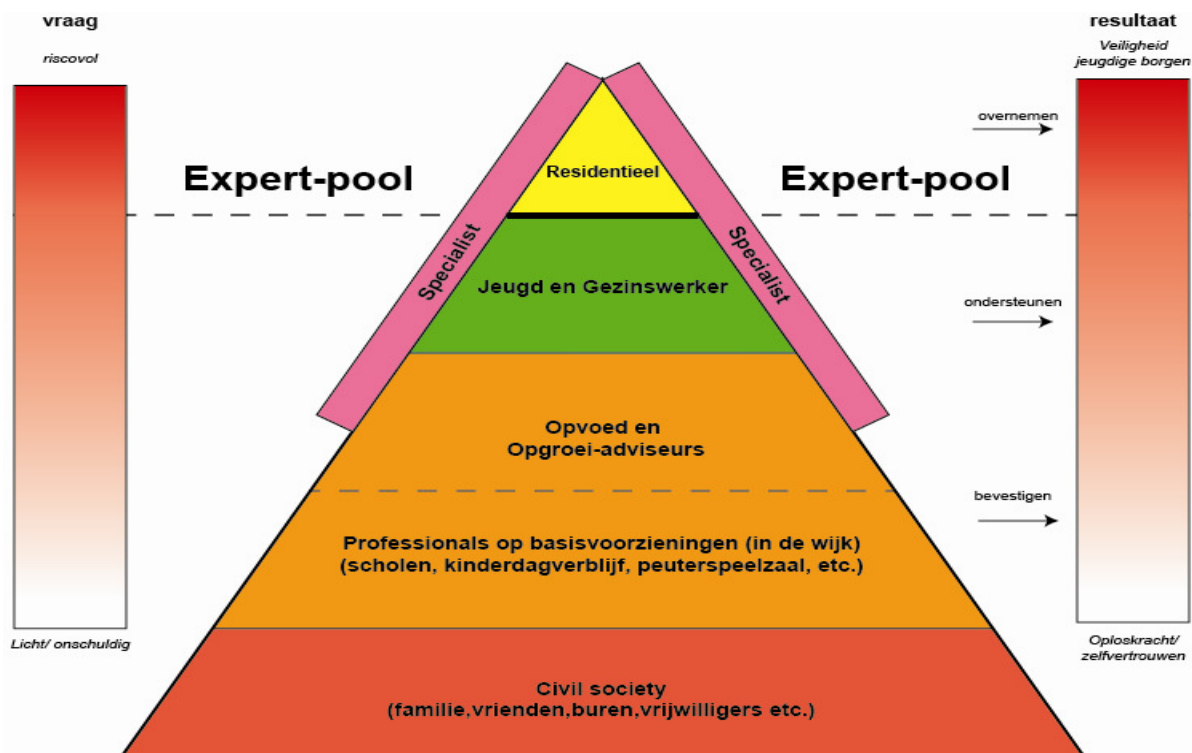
vraag

riscovol

Licht/ onschuldig

resultaat

Veiligheid jeugdige borgen

Oploskracht/ zelfvertrouwen

Expert-pool

Expert-pool

Residentieel

Specialist

Specialist

Jeugd en Gezinswerker

Opvoed en Opgroei-adviseurs

Professionals op basisvoorzieningen (in de wijk) (scholen, kinderdagverblijf, peuterspeelzaal, etc.)

Civil society (familie,vrienden,buren,vrijwilligers etc.)

overnemen

ondersteunen

bevestigen